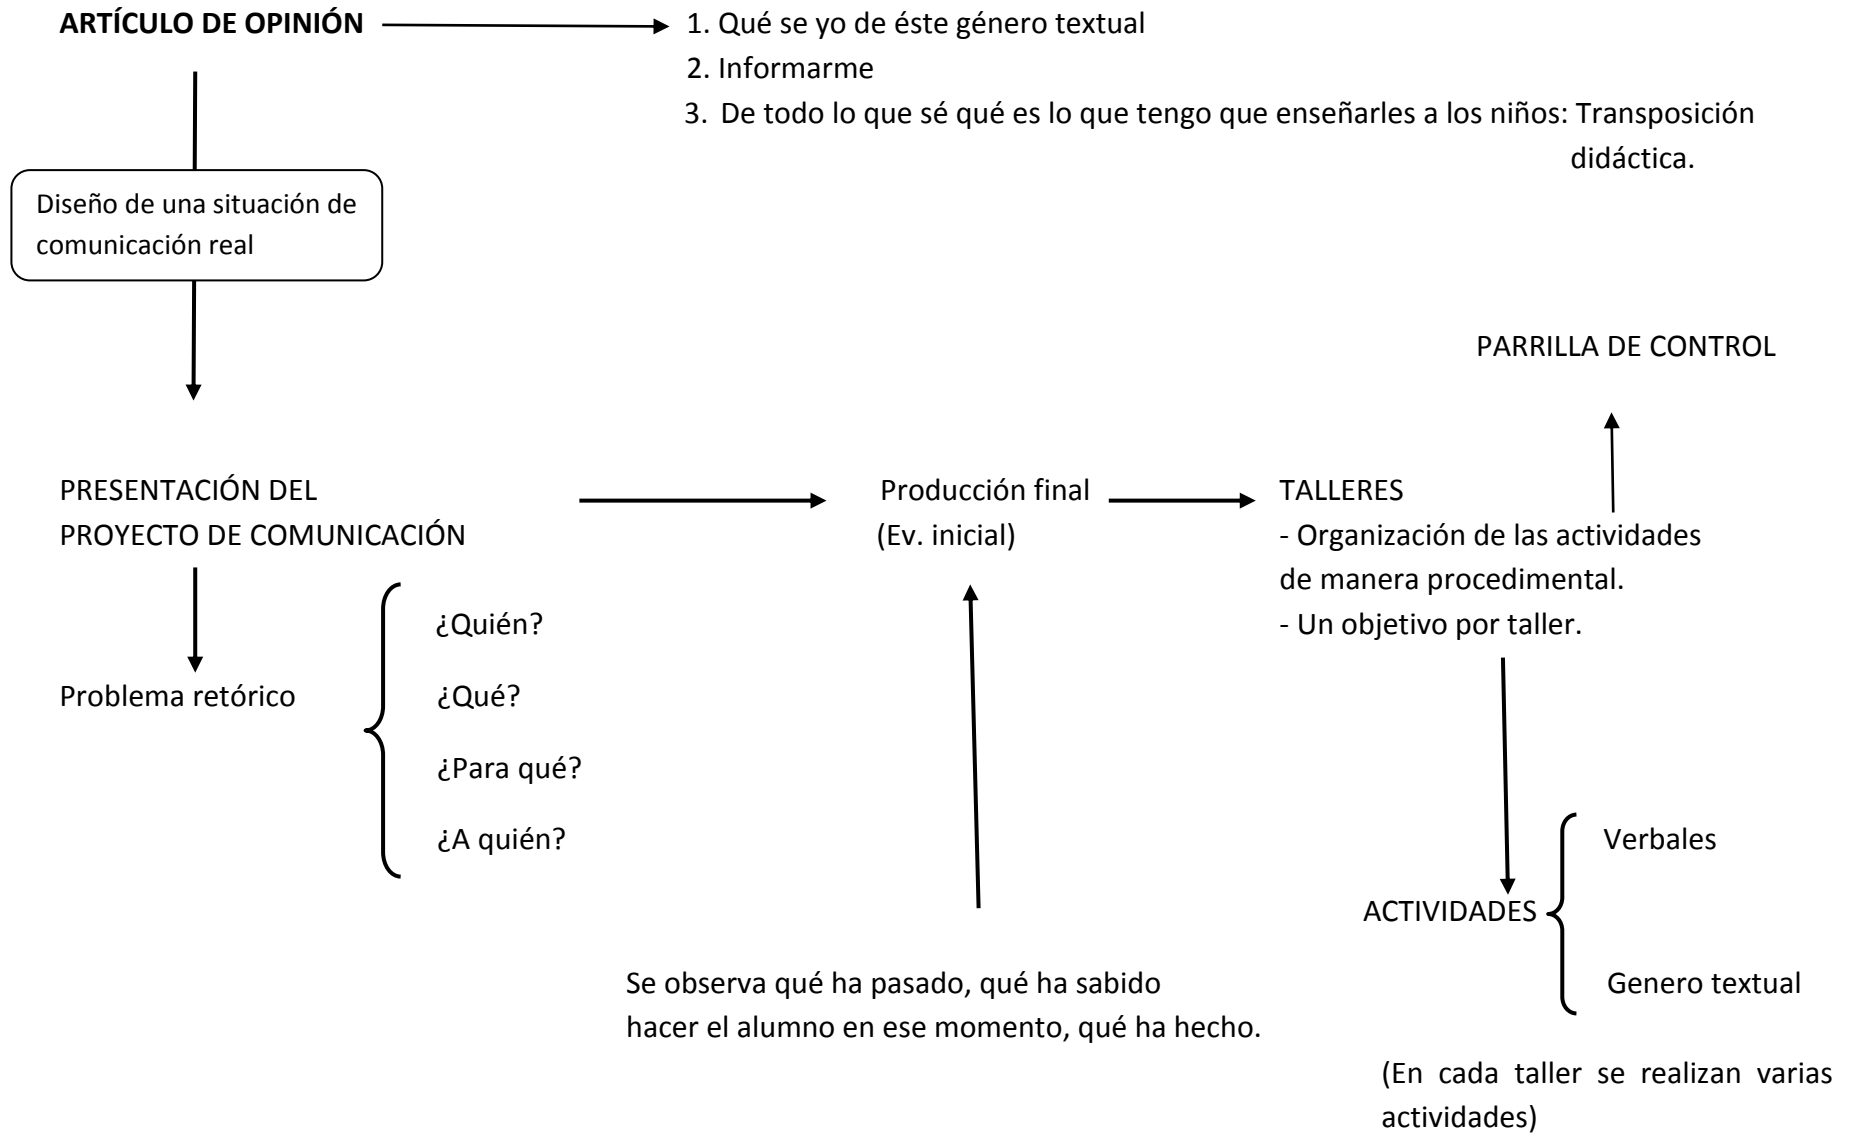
**ARTÍCULO DE OPINIÓN**

1. Qué se yo de éste género textual
2. Informarme
3. De todo lo que sé qué es lo que tengo que enseñarles a los niños: Transposición didáctica.

Diseño de una situación de comunicación real

PARRILLA DE CONTROL

PRESENTACIÓN DEL PROYECTO DE COMUNICACIÓN

Producción final
(Ev. inicial)

TALLERES
- Organización de las actividades de manera procedimental.
- Un objetivo por taller.

Problema retórico

¿Quién?
¿Qué?
¿Para qué?
¿A quién?

ACTIVIDADES

Verbales

Genero textual

Se observa qué ha pasado, qué ha sabido hacer el alumno en ese momento, qué ha hecho.

(En cada taller se realizan varias actividades)